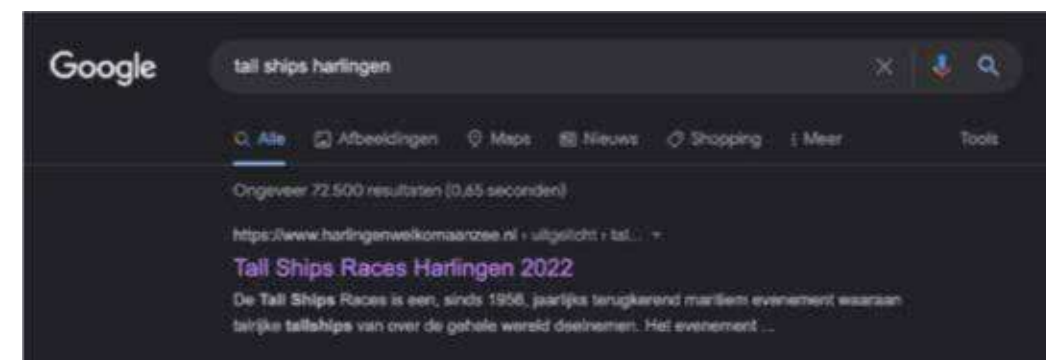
Google

tall ships harlingen

Alle Afbeeldingen Maps Nieuws Shopping Meer Tools

Ongeveer 72.500 resultaten (0,65 seconden)

https://www.harlingenwelkomaanzee.nl › uitgelicht › tal...

Tall Ships Races Harlingen 2022

De Tall Ships Races is een, sinds 1956, jaarlijks terugkerend maritiem evenement waaraan talrijke tallships van over de gehele wereld deelnemen. Het evenement ...